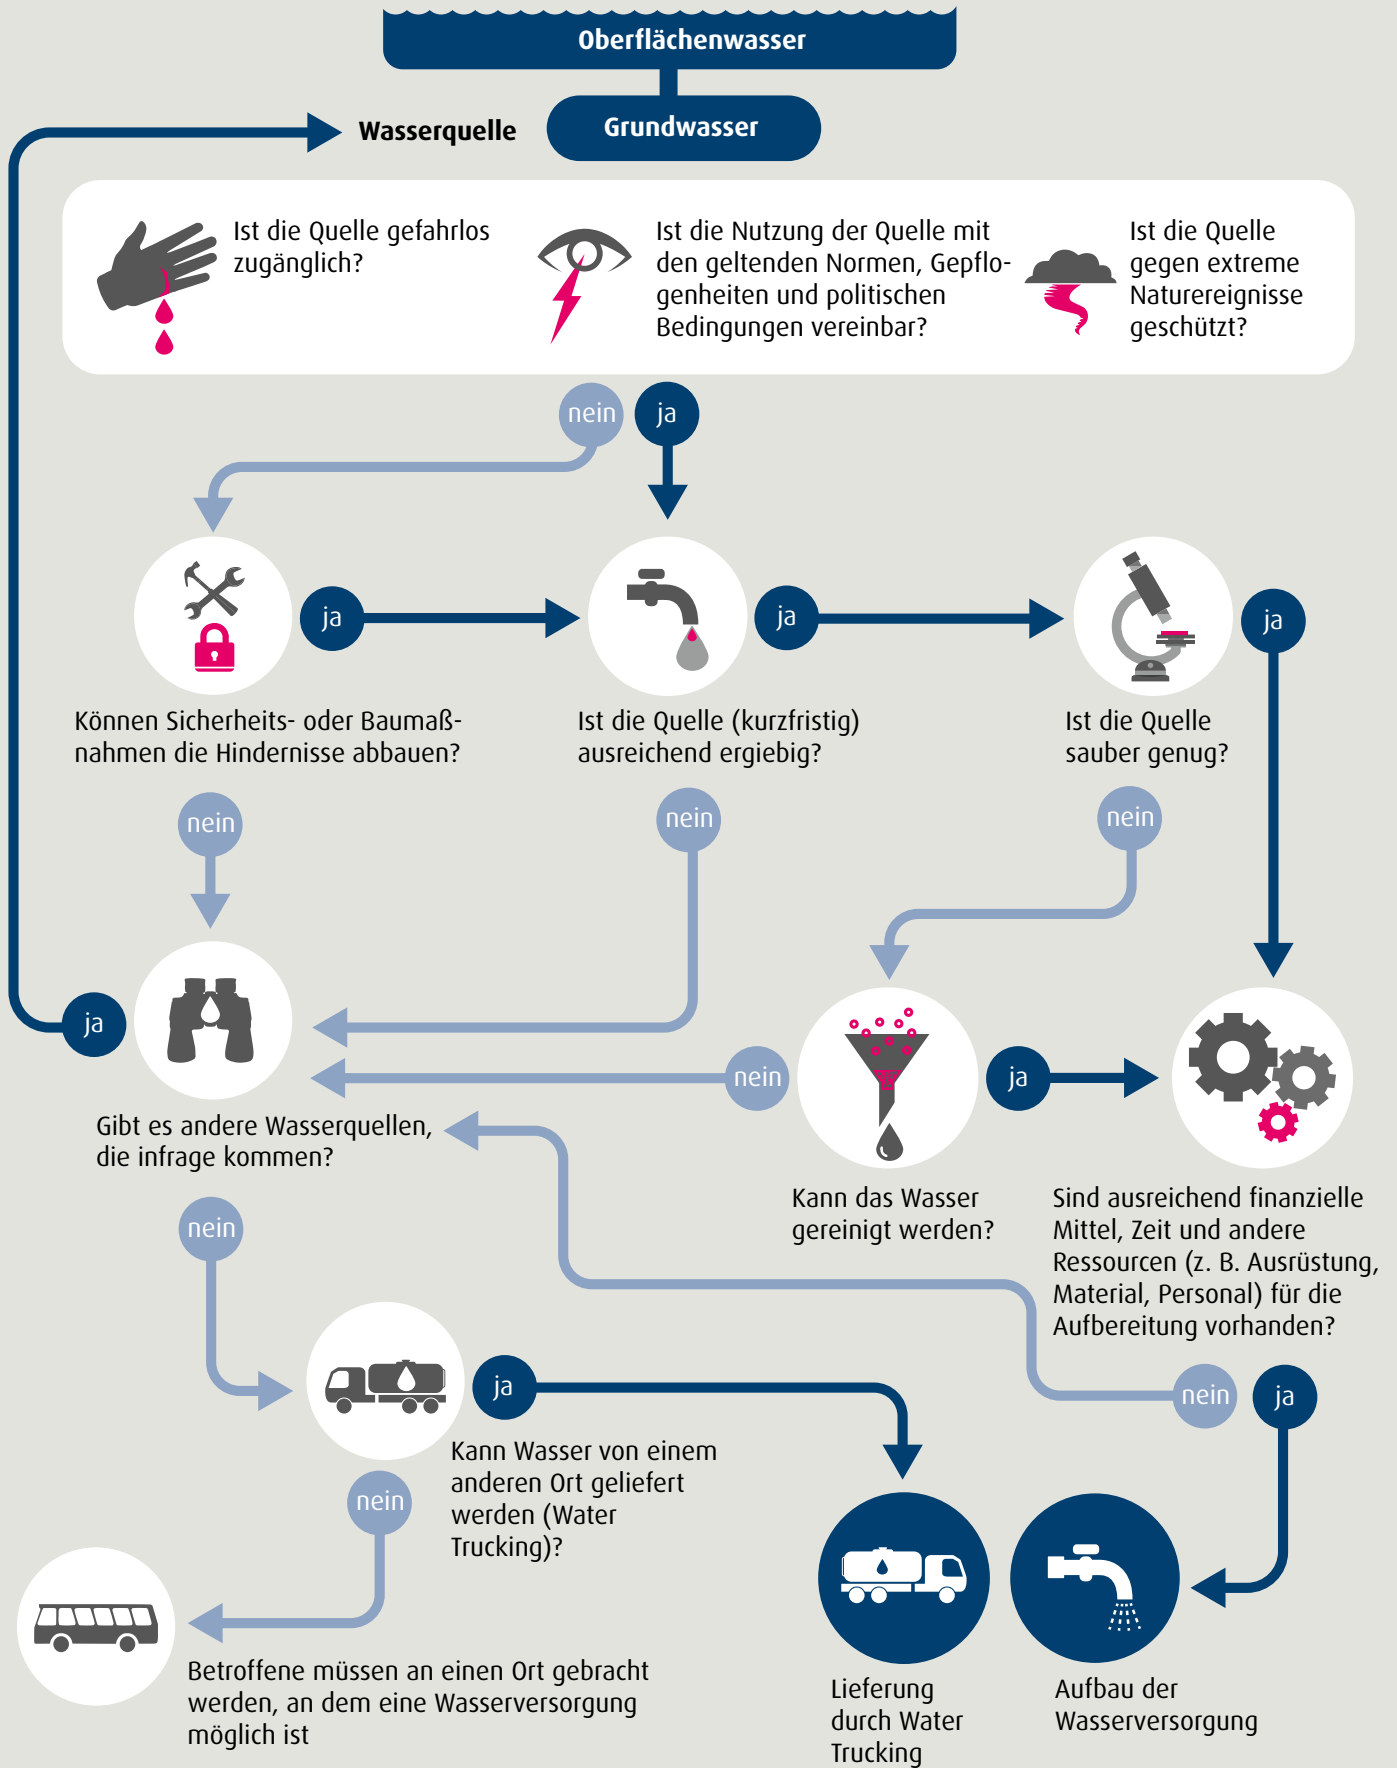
Oberflächenwasser

Wasserquelle

Grundwasser

Ist die Quelle gefahrlos zugänglich?

Ist die Nutzung der Quelle mit den geltenden Normen, Gepflogenheiten und politischen Bedingungen vereinbar?

Ist die Quelle gegen extreme Naturereignisse geschützt?

nein

ja

ja

Können Sicherheits- oder Baumaßnahmen die Hindernisse abbauen?

ja

Ist die Quelle (kurzfristig) ausreichend ergiebig?

ja

Ist die Quelle sauber genug?

nein

nein

nein

ja

Gibt es andere Wasserquellen, die infrage kommen?

nein

Kann das Wasser gereinigt werden?

ja

Sind ausreichend finanzielle Mittel, Zeit und andere Ressourcen (z. B. Ausrüstung, Material, Personal) für die Aufbereitung vorhanden?

nein

ja

Kann Wasser von einem anderen Ort geliefert werden (Water Trucking)?

nein

nein

ja

Betroffene müssen an einen Ort gebracht werden, an dem eine Wasserversorgung möglich ist

Lieferung durch Water Trucking

Aufbau der Wasserversorgung